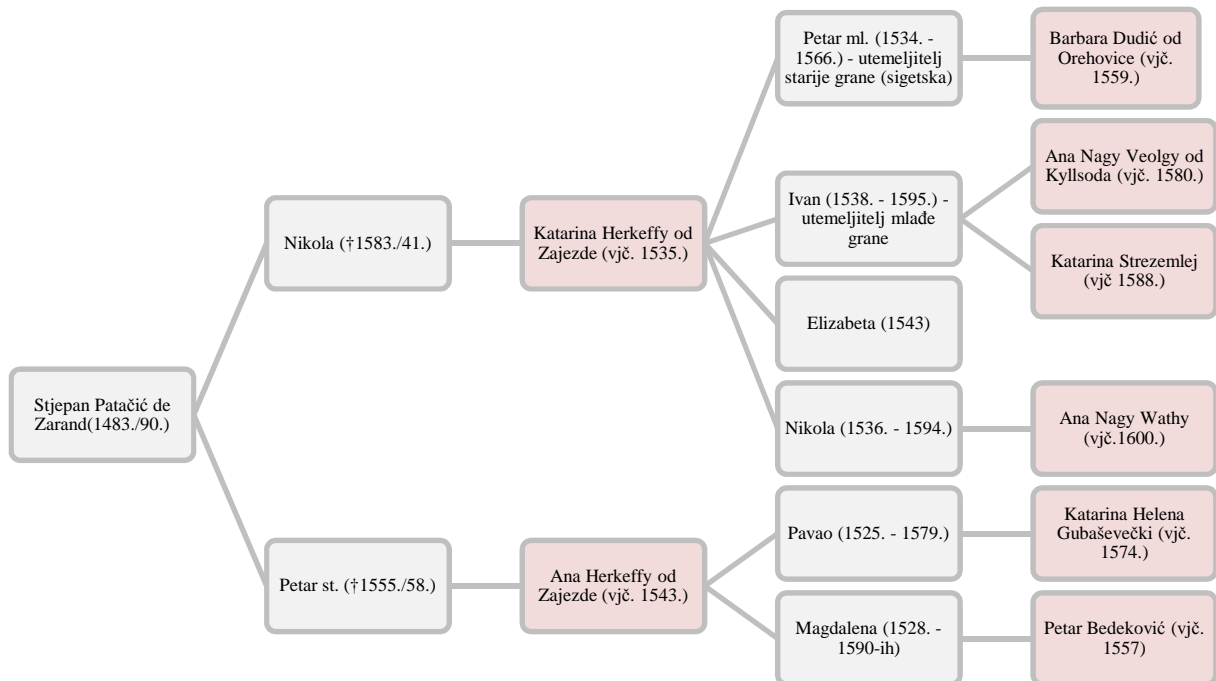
Stjepan Patačić de Zarand(1483./90.)

Nikola (†1583./41.)

Katarina Herkeffy od Zajezde (vjč. 1535.)

Petar ml. (1534. - 1566.) - utemeljitelj starije grane (sigetska)

Barbara Dudić od Orehovice (vjč. 1559.)

Ivan (1538. - 1595.) - utemeljitelj mlađe grane

Ana Nagy Veolgy od Kyllsoda (vjč. 1580.)

Katarina Strezemlej (vjč 1588.)

Elizabeta (1543)

Nikola (1536. - 1594.)

Ana Nagy Wathy (vjč.1600.)

Petar st. (†1555./58.)

Ana Herkeffy od Zajezde (vjč. 1543.)

Pavao (1525. - 1579.)

Katarina Helena Gubaševečki (vjč. 1574.)

Magdalena (1528. - 1590-ih)

Petar Bedeković (vjč. 1557)